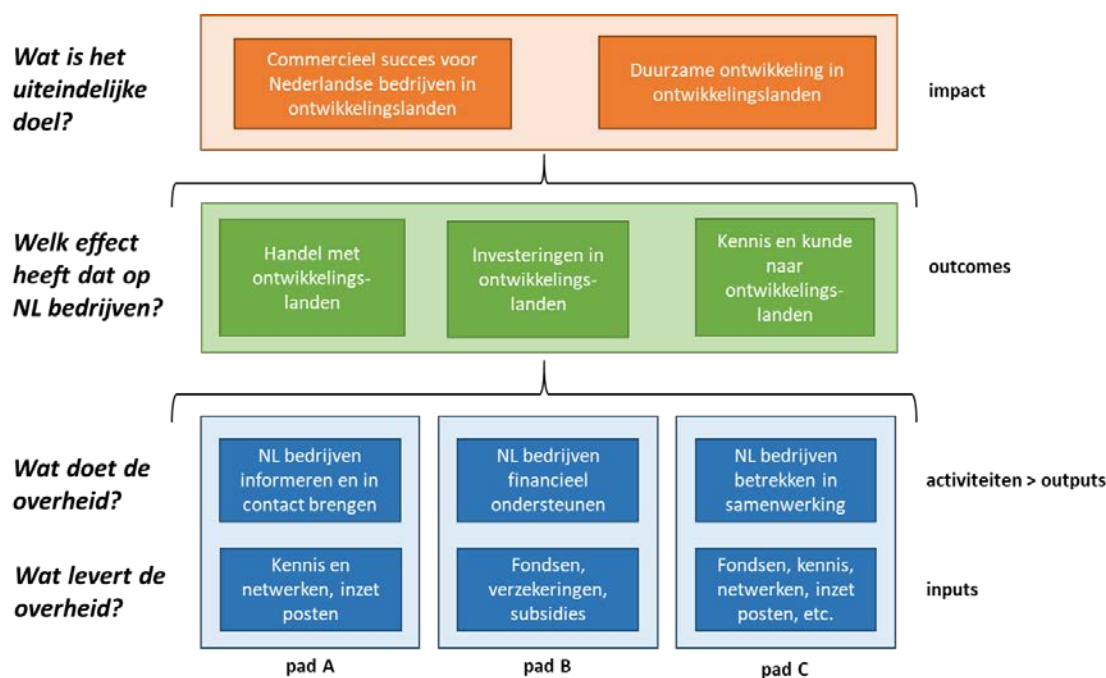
Wat is het uiteindelijke doel?

Commercieel succes voor Nederlandse bedrijven in ontwikkelingslanden

Duurzame ontwikkeling in ontwikkelingslanden

impact

Welk effect heeft dat op NL bedrijven?

Handel met ontwikkelingslanden

Investeringen in ontwikkelingslanden

Kennis en kunde naar ontwikkelingslanden

outcomes

Wat doet de overheid?

NL bedrijven informeren en in contact brengen

NL bedrijven financieel ondersteunen

NL bedrijven betrekken in samenwerking

activiteiten > outputs

Wat levert de overheid?

Kennis en netwerken, inzet posten

Fondsen, verzekeringen, subsidies

Fondsen, kennis, netwerken, inzet posten, etc.

inputs

pad A

pad B

pad C